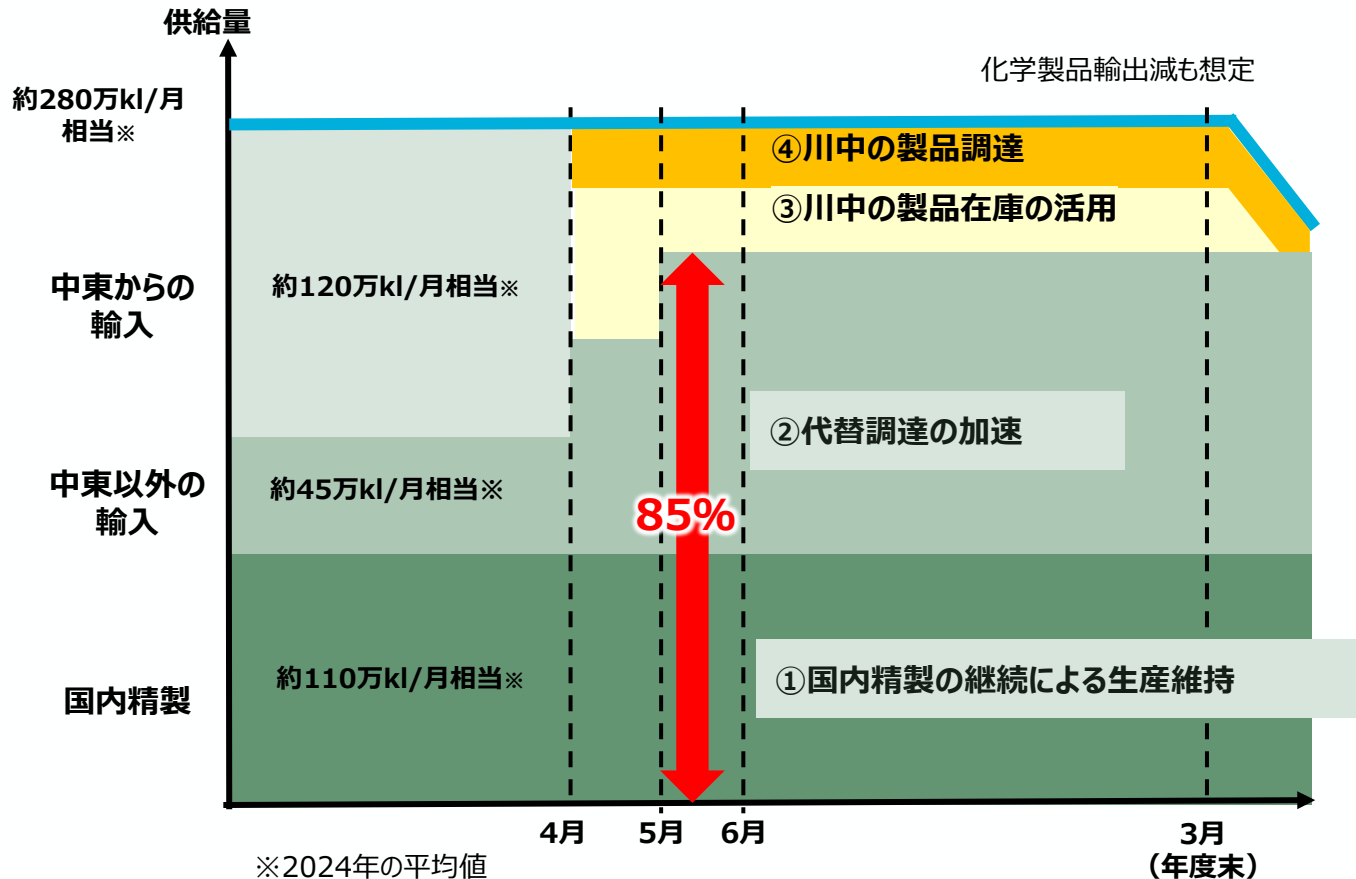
供給量

化学製品輸出減も想定

約280万kl/月相当※

④川中の製品調達

③川中の製品在庫の活用

中東からの輸入

約120万kl/月相当※

②代替調達の加速

中東以外の輸入

約45万kl/月相当※

85%

国内精製

約110万kl/月相当※

①国内精製の継続による生産維持

4月 5月 6月 3月（年度末）

※2024年の平均値